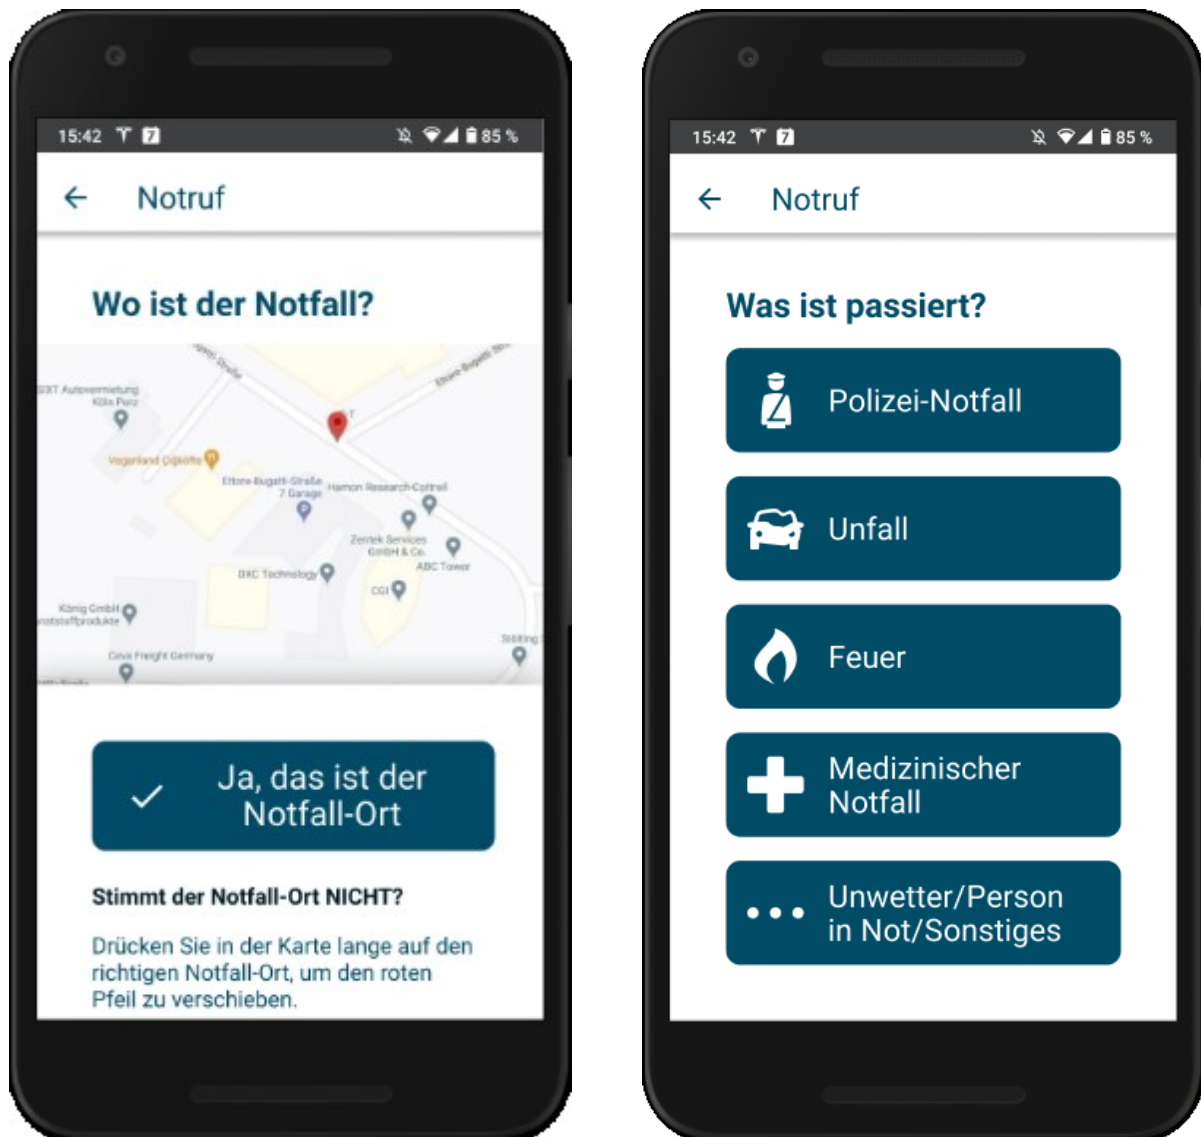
15:42 85 %

← Notruf

Wo ist der Notfall?

SIXT Autovermietung Köln Porz

Vogelland Ossendorf

Ettore-Bugatti-Straße 7 Garage

Hamon Research-Cottrell

Zentek Services GmbH & Co.

ABC Tower

DXC Technology

CGI

König GmbH Kunststoffprodukte

Ceva Freight Germany

Ja, das ist der Notfall-Ort

Stimmt der Notfall-Ort NICHT?

Drücken Sie in der Karte lange auf den richtigen Notfall-Ort, um den roten Pfeil zu verschieben.

15:42 85 %

← Notruf

Was ist passiert?

Polizei-Notfall

Unfall

Feuer

Medizinischer Notfall

Unwetter/Person in Not/Sonstiges